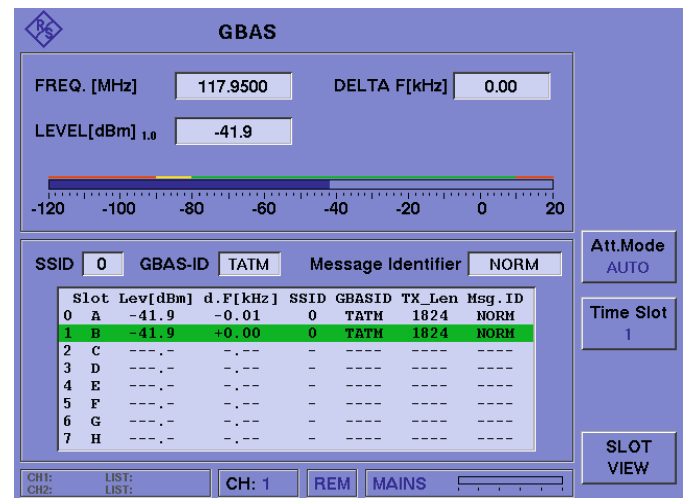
R&S

GBAS

FREQ. [MHz] 117.9500 DELTA F[kHz] 0.00

LEVEL[dBm] 1.0 -41.9

-120 -100 -80 -60 -40 -20 0 20

SSID 0 GBAS-ID TATM Message Identifier NORM

| | Slot | Lev[dBm] | d.F[kHz] | SSID | GBASID | TX_Len | Msg.ID |
|---|---|---|---|---|---|---|---|
| 0 | A | -41.9 | -0.01 | 0 | TATM | 1824 | NORM |
| 1 | B | -41.9 | +0.00 | 0 | TATM | 1824 | NORM |
| 2 | C | ---.- | -.-- | - | ---- | ---- | ---- |
| 3 | D | ---.- | -.-- | - | ---- | ---- | ---- |
| 4 | E | ---.- | -.-- | - | ---- | ---- | ---- |
| 5 | F | ---.- | -.-- | - | ---- | ---- | ---- |
| 6 | G | ---.- | -.-- | - | ---- | ---- | ---- |
| 7 | H | ---.- | -.-- | - | ---- | ---- | ---- |

Att.Mode AUTO

Time Slot 1

SLOT VIEW

CH1: LIST: CH2: LIST: CH: 1 REM MAINS